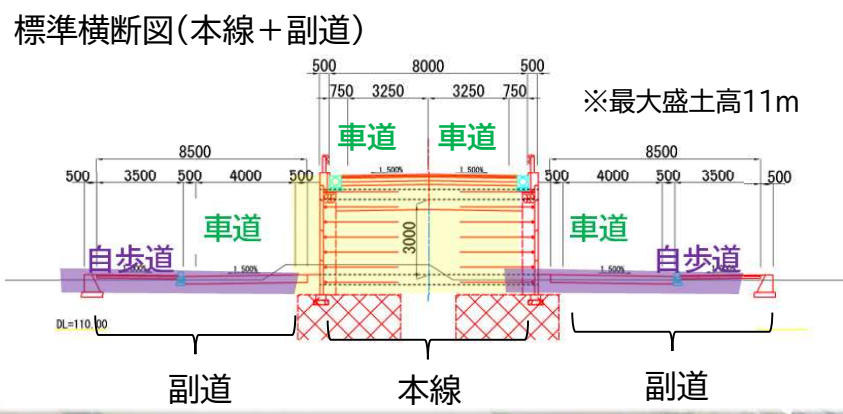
標準横断図(本線＋副道)

500 8000 500
750 3250 3250 750
※最大盛土高11m
車道 車道
8500 8500
500 3500 500 4000 500
500 4000 500 3500 500
1.500% 1.500%
車道 車道
3000
自歩道 自歩道
1.500% 1.500%
DL=110.00

副道 本線 副道